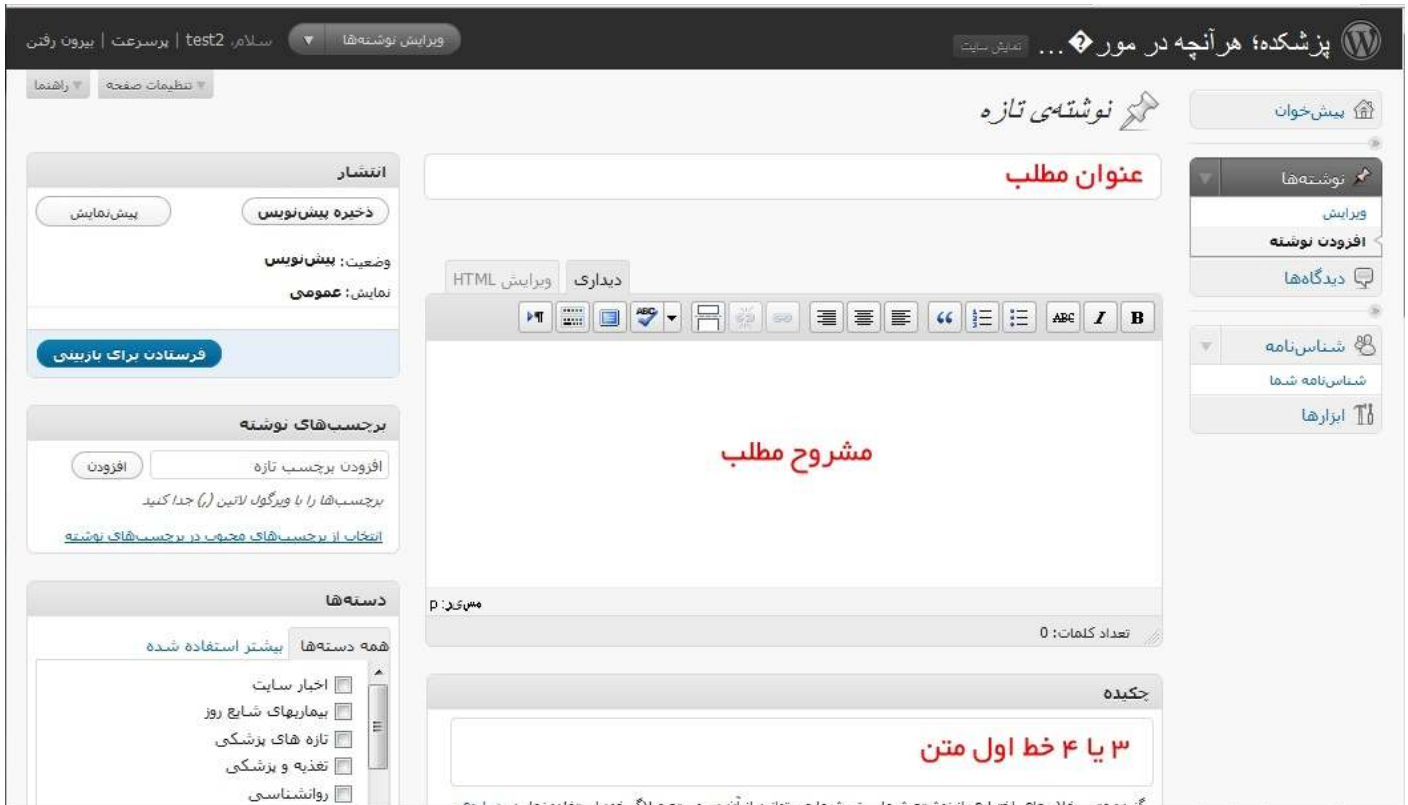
پزشکده؛ هرآنچه در مور� ... نمایش سایت

ویرایش نوشته‌ها ▼ سلام، test2 | پرسرعت | بیرون رفتن

▼ تنظیمات صفحه ▼ راهنما

پیشخوان

نوشته‌ها
ویرایش
افزودن نوشته
دیدگاه‌ها

شناسنامه
شناسنامه شما
ابزارها

نوشته‌ی تازه

عنوان مطلب

دیداری ویرایش HTML

مشروح مطلب

مسیر: p

تعداد کلمات: 0

چکیده

۳ یا ۴ خط اول متن

انتشار
ذخیره پیش‌نویس پیش‌نمایش
وضعیت: پیش‌نویس
نمایش: عمومی
فرستادن برای بازبینی

برچسب‌های نوشته
افزودن برچسب تازه افزودن
برچسب‌ها را با ویرگول لاتین (,) جدا کنید
انتخاب از برچسب‌های محبوب در برچسب‌های نوشته

دسته‌ها
همه دسته‌ها بیشتر استفاده شده
اخبار سایت
بیماریهای شایع روز
تازه های پزشکی
تغذیه و پزشکی
روانشناسی